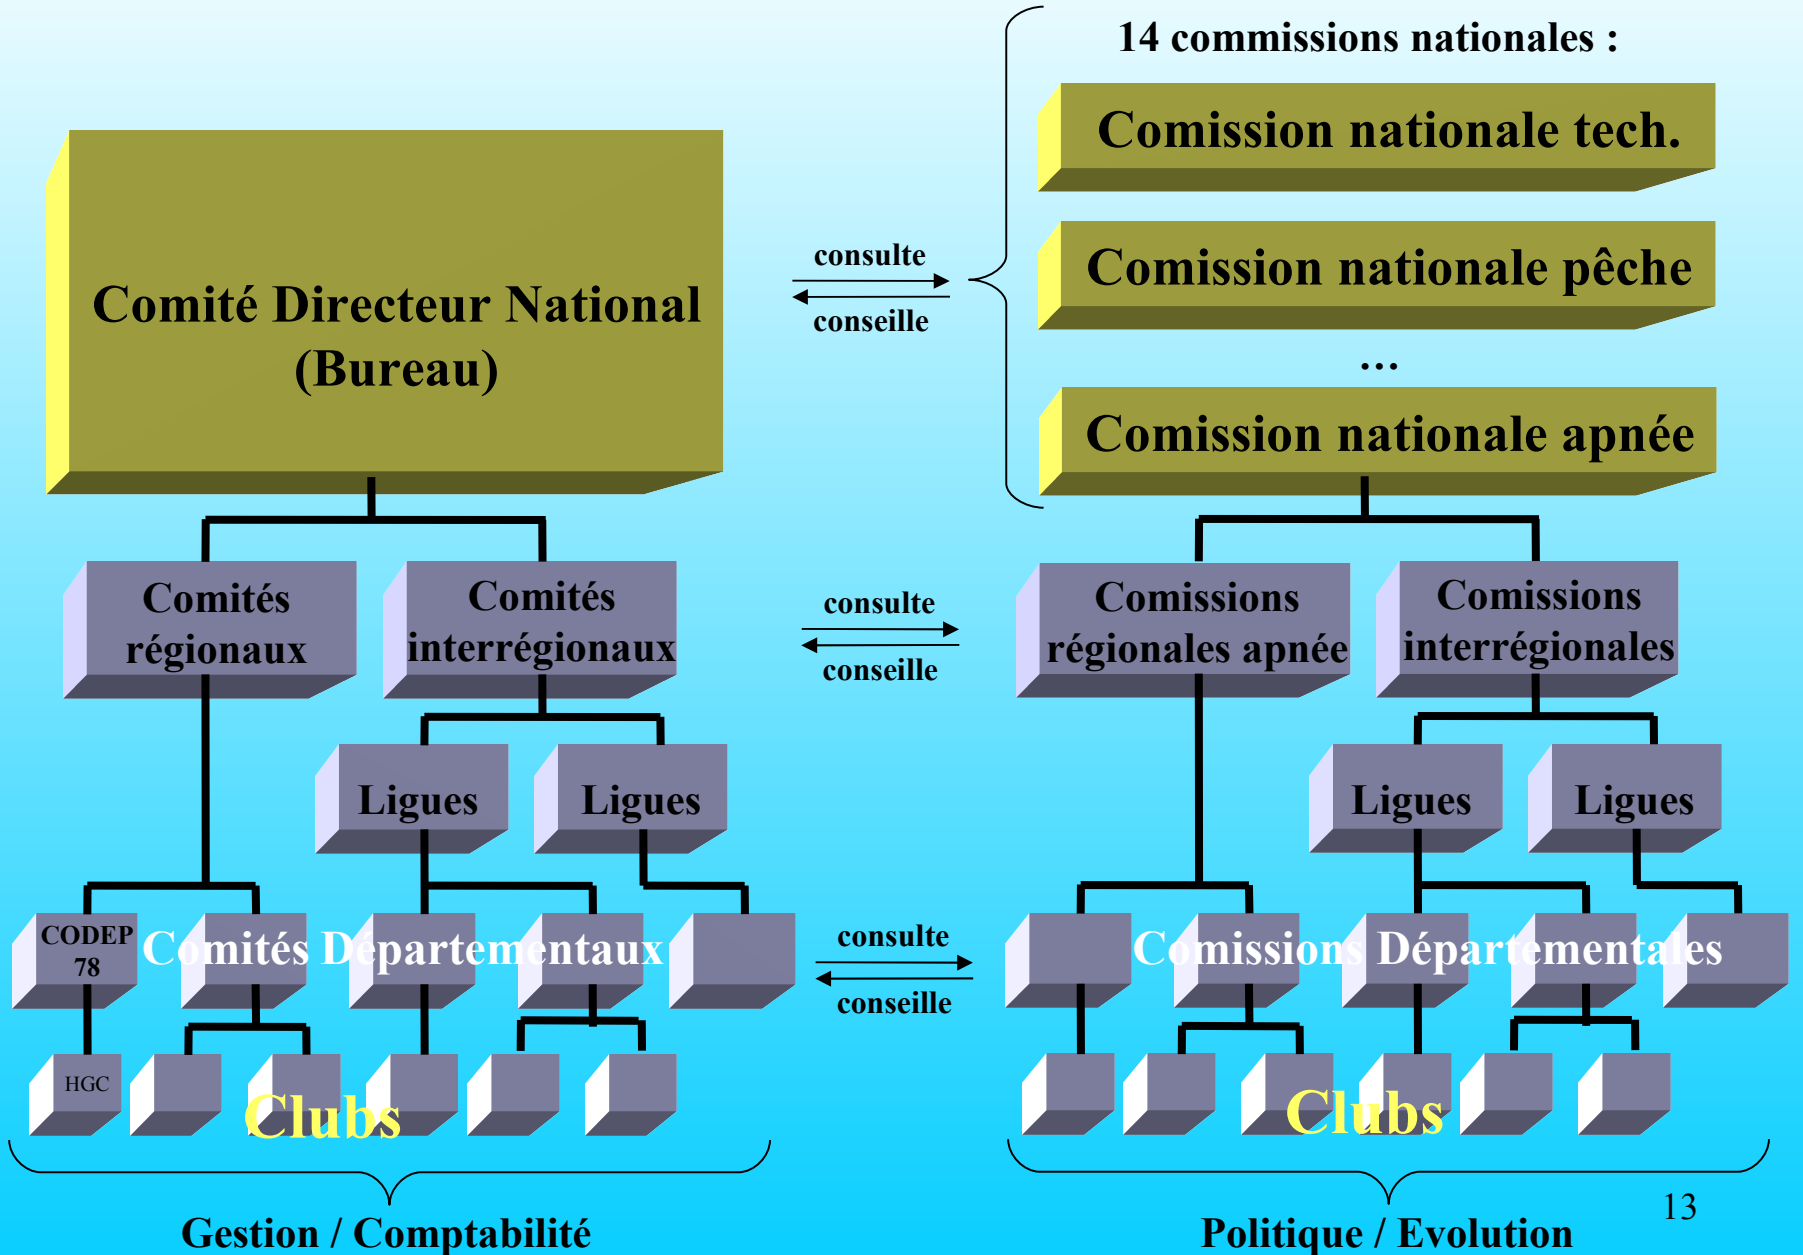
14 commissions nationales :

Comission nationale tech.

Comission nationale pêche

...

Comission nationale apnée

Comité Directeur National (Bureau)

consulte

conseille

Comités régionaux

Comités interrégionaux

consulte

conseille

Comissions régionales apnée

Comissions interrégionales

Ligues

Ligues

Ligues

Ligues

CODEP 78

Comités Départementaux

consulte

conseille

Comissions Départementales

HGC

Clubs

Clubs

Gestion / Comptabilité

Politique / Evolution

13